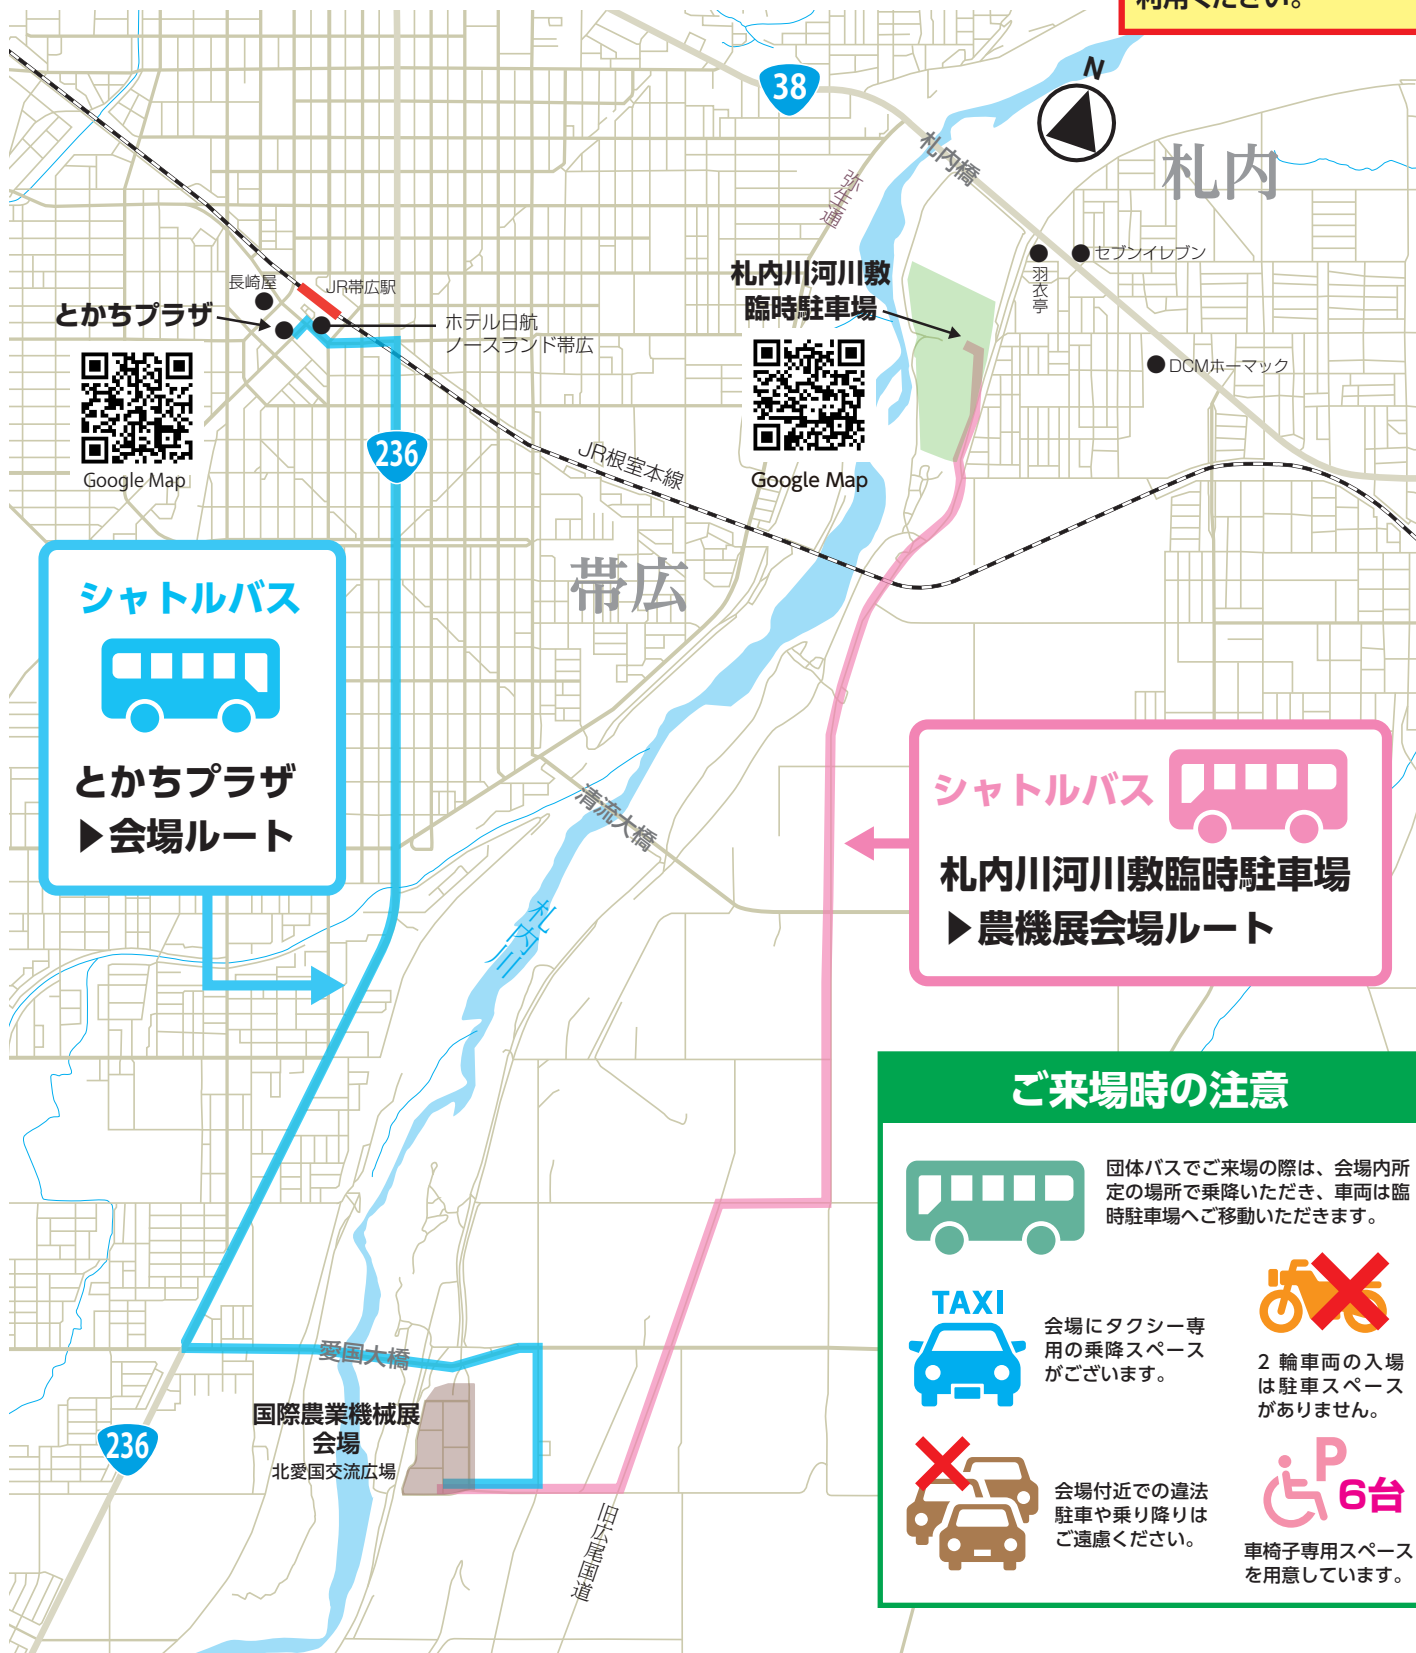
利用ください。

N

38

札内橋

弥生通

札内

セブンイレブン

羽衣亭

DCMホーマック

長崎屋

JR帯広駅

とかちプラザ

ホテル日航ノースランド帯広

Google Map

236

JR根室本線

札内川河川敷臨時駐車場

Google Map

帯広

シャトルバス

とかちプラザ ▶会場ルート

清流大橋

札内川

シャトルバス

札内川河川敷臨時駐車場 ▶農機展会場ルート

ご来場時の注意

団体バスでご来場の際は、会場内所定の場所で乗降いただき、車両は臨時駐車場へご移動いただきます。

TAXI

会場にタクシー専用の乗降スペースがございます。

2 輪車両の入場は駐車スペースがありません。

会場付近での違法駐車や乗り降りはご遠慮ください。

6台

車椅子専用スペースを用意しています。

愛国大橋

国際農業機械展会場

北愛国交流広場

236

旧広尾国道